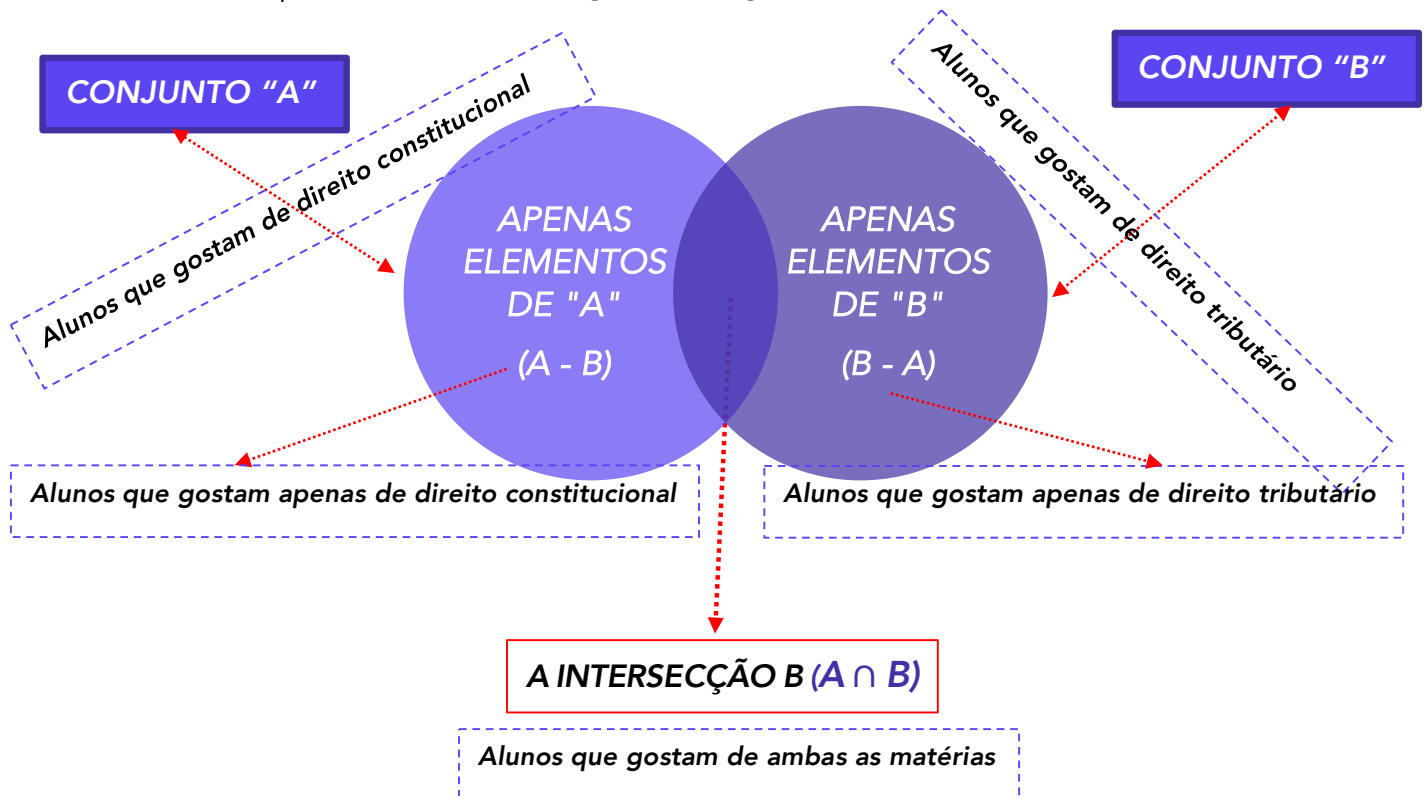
CONJUNTO "A"

Alunos que gostam de direito constitucional

CONJUNTO "B"

Alunos que gostam de direito tributário

APENAS ELEMENTOS DE "A"

(A - B)

APENAS ELEMENTOS DE "B"

(B - A)

Alunos que gostam apenas de direito constitucional

Alunos que gostam apenas de direito tributário

A INTERSECÇÃO B $(A \cap B)$

Alunos que gostam de ambas as matérias